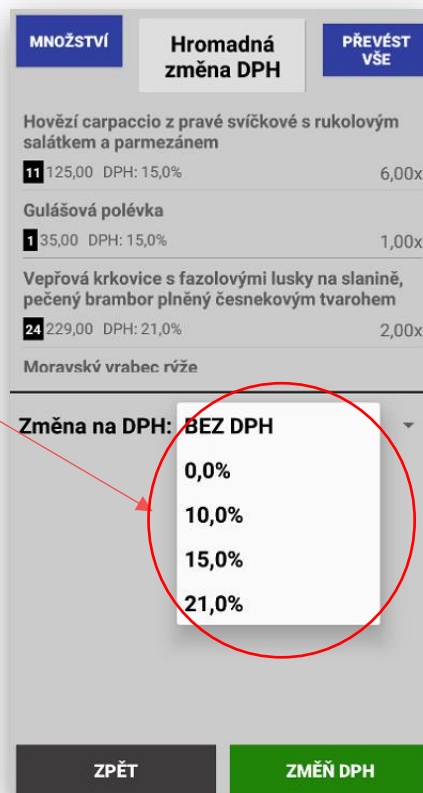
MNOŽSTVÍ

Hromadná změna DPH

PŘEVÉST VŠE

Hovězí carpaccio z pravé svíčkové s rukolovým salátkem a parmezánem

11 125,00 DPH: 15,0% 6,00x

Gulášová polévka

1 35,00 DPH: 15,0% 1,00x

Vepřová krkovice s fazolovými lusky na slanině, pečený brambor plněný česnekovým tvarohem

24 229,00 DPH: 21,0% 2,00x

Moravský vrabec rýže

Změna na DPH: BEZ DPH

0,0%

10,0%

15,0%

21,0%

ZPĚT

ZMĚŇ DPH